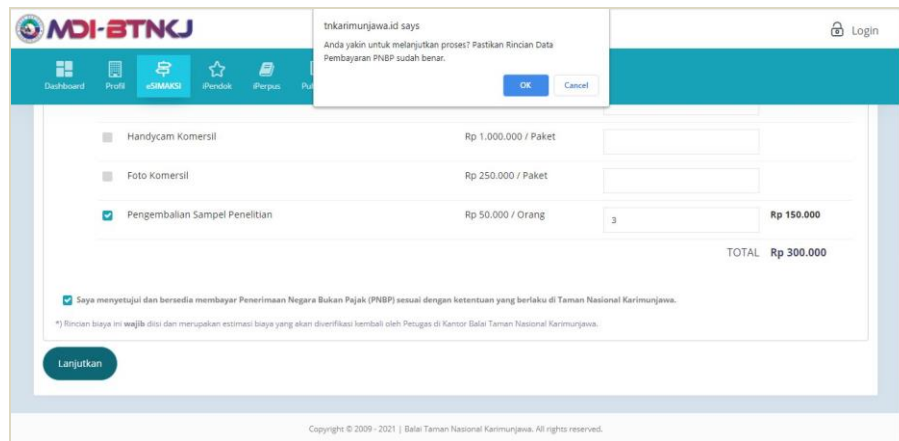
MDI-BTNKJ

tnkarimunjawa.id says

Anda yakin untuk melanjutkan proses? Pastikan Rincian Data Pembayaran PNBP sudah benar.

OK Cancel

Login

Dashboard Profil eSIMAKSI iPendok iPerpus Pu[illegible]

| | Handycam Komersil | Rp 1.000.000 / Paket | | |
|---|---|---|---|---|
| | Foto Komersil | Rp 250.000 / Paket | | |
| | Pengembalian Sampel Penelitian | Rp 50.000 / Orang | 3 | Rp 150.000 |
| | | | TOTAL | Rp 300.000 |

Saya menyetujui dan bersedia membayar Penerimaan Negara Bukan Pajak (PNBP) sesuai dengan ketentuan yang berlaku di Taman Nasional Karimunjawa.

*) Rincian biaya ini wajib diisi dan merupakan estimasi biaya yang akan diverifikasi kembali oleh Petugas di Kantor Balai Taman Nasional Karimunjawa.

Lanjutkan

Copyright © 2009 - 2021 | Balai Taman Nasional Karimunjawa. All rights reserved.